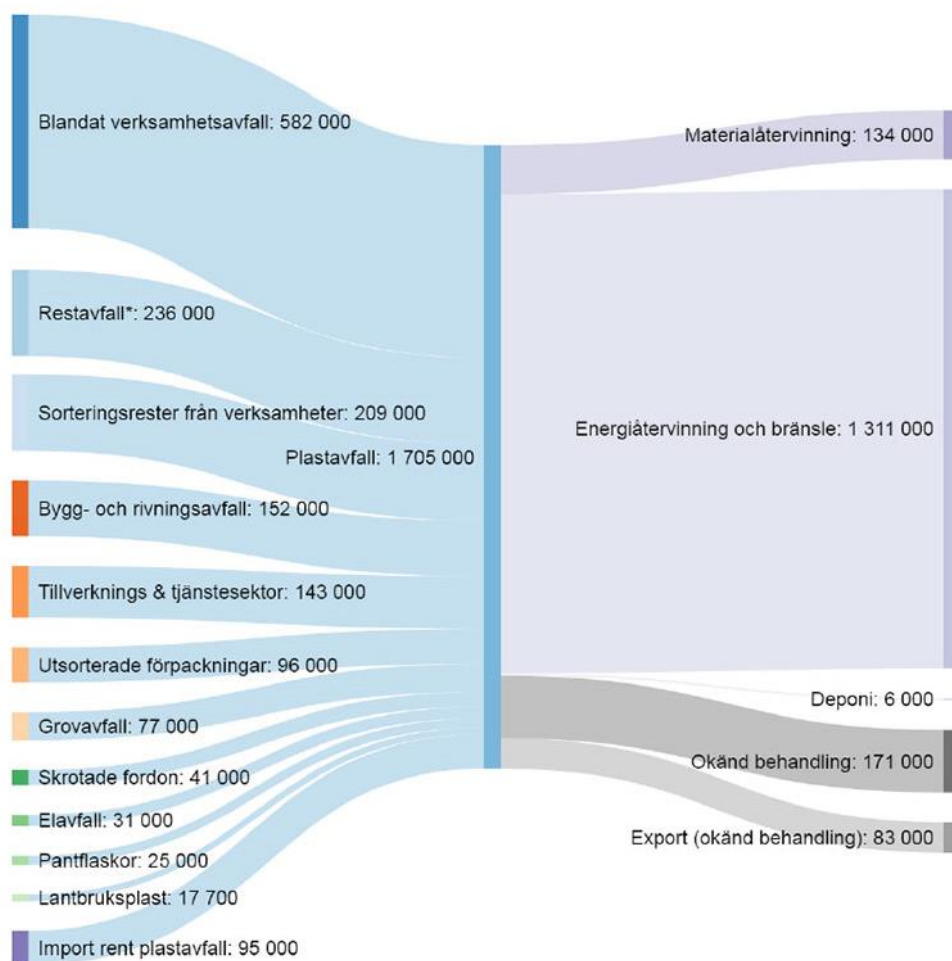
Blandat verksamhetsavfall: 582 000

Restavfall*: 236 000

Sorteringsrester från verksamheter: 209 000

Bygg- och rivningsavfall: 152 000

Tillverknings & tjänstesektor: 143 000

Utsorterade förpackningar: 96 000

Grovavfall: 77 000

Skrotade fordon: 41 000

Elavfall: 31 000

Pantflaskor: 25 000

Lantbruksplast: 17 700

Import rent plastavfall: 95 000

Plastavfall: 1 705 000

Materialåtervinning: 134 000

Energiåtervinning och bränsle: 1 311 000

Deponi: 6 000

Okänd behandling: 171 000

Export (okänd behandling): 83 000